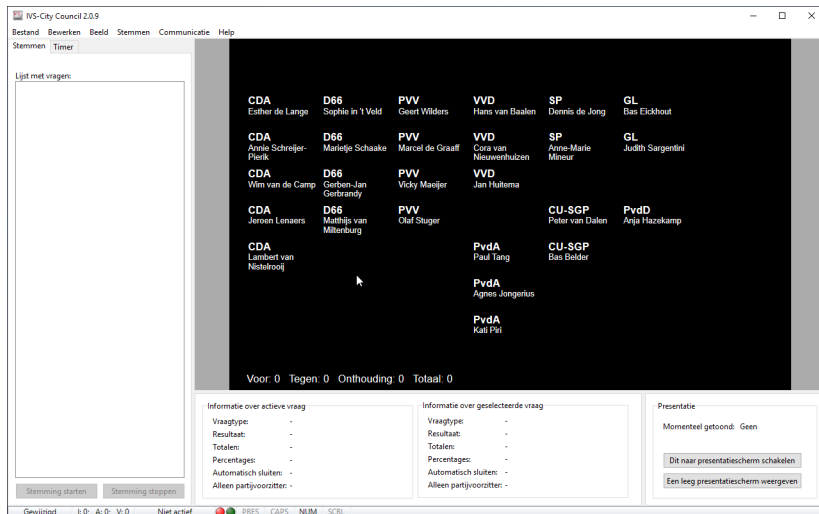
IVS-City Council 2.0.9

Bestand Bewerken Beeld Stemmen Communicatie Help

Stemmen Timer

Lijst met vragen:

CDA
Esther de Lange

D66
Sophie in 't Veld

PVV
Geert Wilders

VVD
Hans van Baalen

SP
Dennis de Jong

GL
Bas Eickhout

CDA
Annie Schreijer-Pierik

D66
Marietje Schaake

PVV
Marcel de Graaff

VVD
Cora van Nieuwenhuizen

SP
Anne-Marie Mineur

GL
Judith Sargentini

CDA
Wim van de Camp

D66
Gerben-Jan Gerbrandy

PVV
Vicky Maeijer

VVD
Jan Huitema

CDA
Jeroen Lenaers

D66
Matthijs van Miltenburg

PVV
Olaf Stuger

CU-SGP
Peter van Dalen

PvdD
Anja Hazekamp

CDA
Lambert van Nistelrooij

PvdA
Paul Tang

CU-SGP
Bas Belder

PvdA
Agnes Jongerius

PvdA
Kati Piri

Voor: 0 Tegen: 0 Onthouding: 0 Totaal: 0

Stemming starten Stemming stoppen

Informatie over actieve vraag
Vraagtype: -
Resultaat: -
Totalen: -
Percentages: -
Automatisch sluiten: -
Alleen partijvoorzitter: -

Informatie over geselecteerde vraag
Vraagtype: -
Resultaat: -
Totalen: -
Percentages: -
Automatisch sluiten: -
Alleen partijvoorzitter: -

Presentatie
Momenteel getoond: Geen
Dit naar presentatiescherm schakelen
Een leeg presentatiescherm weergeven

Gewijzigd I: 0 A: 0 V: 0 Niet actief PRES CAPS NUM SCRL